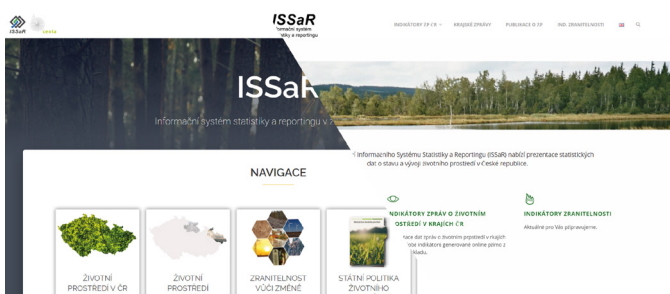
ISSaR cenia

ISSaR
Informační systém statistiky a reportingu

INDIKÁTORY ŽP ČR
KRAJSKÉ ZPRÁVY
PUBLIKACE O ŽP
IND. ZRANITELNOSTI

ISSaR
Informační systém statistiky a reportingu v

NAVIGACE

Informačního Systému Statistiky a Reportingu (ISSaR) nabízí prezentace statistických dat o stavu a vývoji životního prostředí v České republice.

INDIKÁTORY ZPRÁV O ŽIVOTNÍM PROSTŘEDÍ V KRAJÍCH ČR
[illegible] dat zpráv o životním prostředí v krajích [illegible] indikátory generované online přímo z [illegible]

INDIKÁTORY ZRANITELNOSTI
Aktuálně pro Vás připravujeme.

ŽIVOTNÍ PROSTŘEDÍ V ČR

ŽIVOTNÍ PROSTŘEDÍ

ZRANITELNOST VŮČI ZMĚNĚ

STÁTNÍ POLITIKA ŽIVOTNÍHO